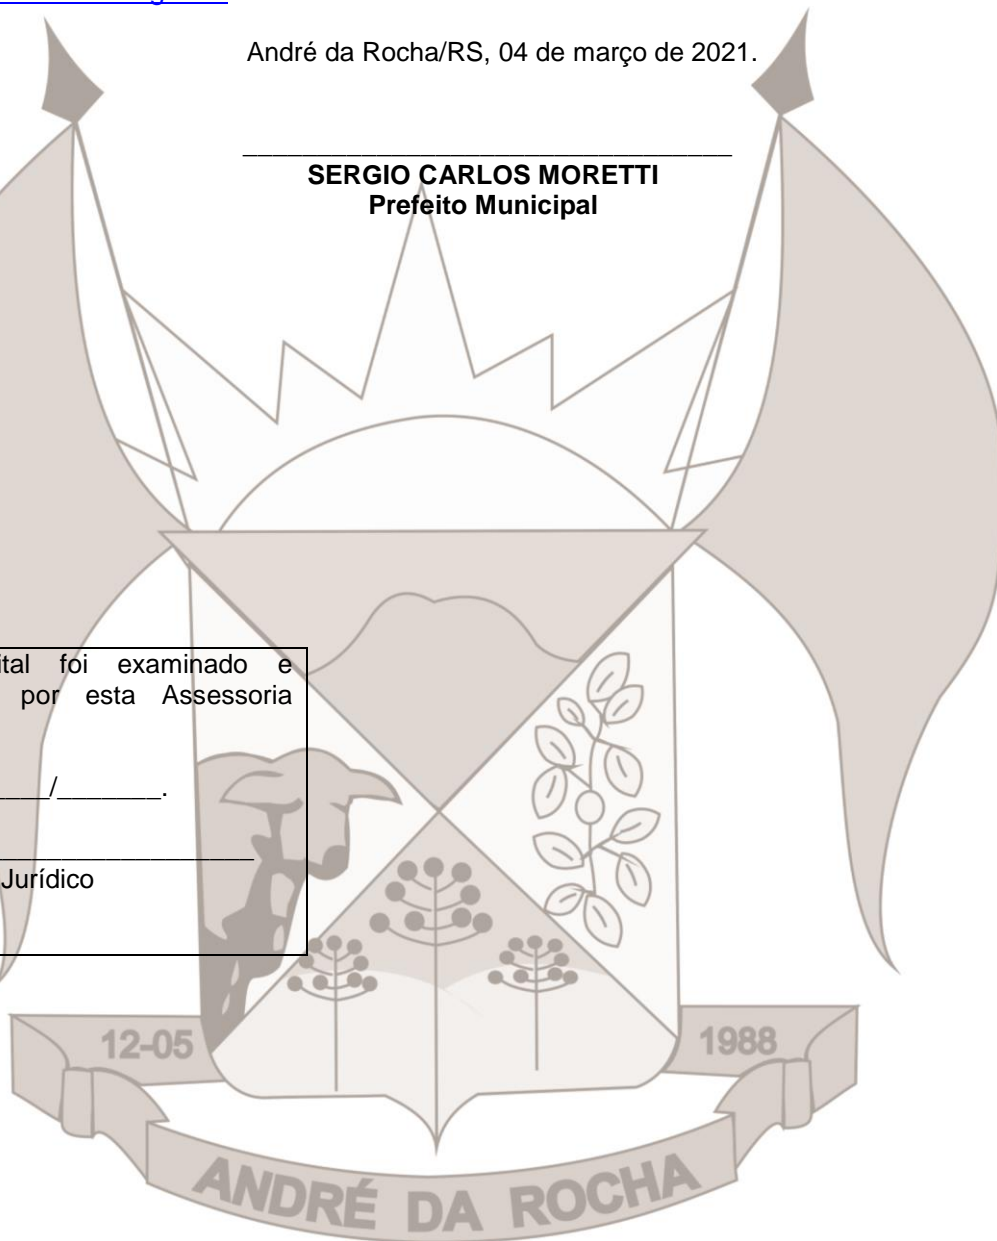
André da Rocha/RS, 04 de março de 2021.

_________________________________
**SERGIO CARLOS MORETTI**
**Prefeito Municipal**

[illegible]ital foi examinado e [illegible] por esta Assessoria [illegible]

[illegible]____/_______.

_____________________
Jurídico

12-05 1988

ANDRÉ DA ROCHA